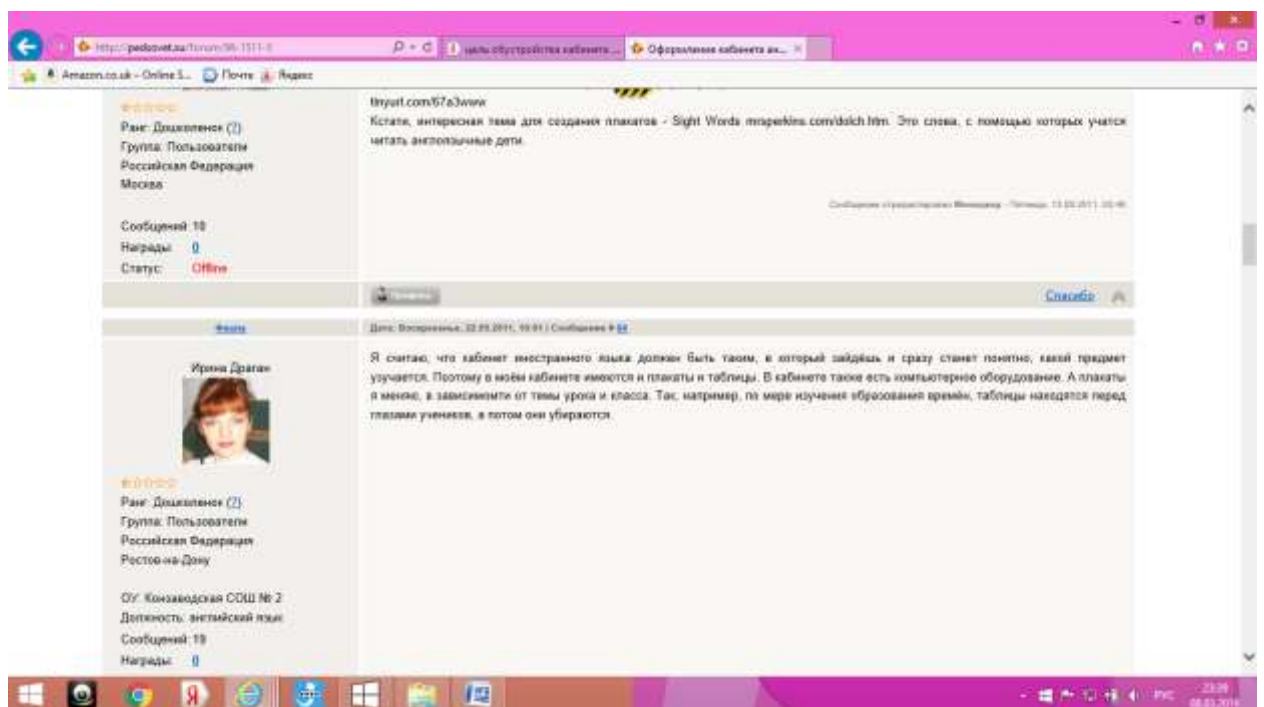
http://pedsovet.su/forum/36-1511-5

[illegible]

Оформление кабинета ан... ×

Amazon.co.uk - Online S... Почта Яндекс

Ранг: Дошколенок (?)
Группа: Пользователи
Российская Федерация
Москва

Сообщений: 10
Награды: 0
Статус: Offline

tinyurl.com/67a3www
Кстати, интересная тема для создания плакатов - Sight Words mrsperkins.com/dolch.htm. Это слова, с помощью которых учатся читать англоязычные дети.

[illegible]

Спасибо

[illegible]

Дата: Воскресенье, 22.05.2011, 10:01 | Сообщение # 84

Ирина Драган

Ранг: Дошколенок (?)
Группа: Пользователи
Российская Федерация
Ростов-на-Дону

ОУ: Коннозаводская СОШ № 2
Должность: английский язык
Сообщений: 10
Награды: 0

Я считаю, что кабинет иностранного языка должен быть таким, в который зайдёшь и сразу станет понятно, какой предмет изучается. Поэтому в моём кабинете имеются и плакаты и таблицы. В кабинете также есть компьютерное оборудование. А плакаты я меняю, в зависимости от темы урока и класса. Так, например, по мере изучения образования времён, таблицы находятся перед глазами учеников, а потом они убираются.

РУС 23:39